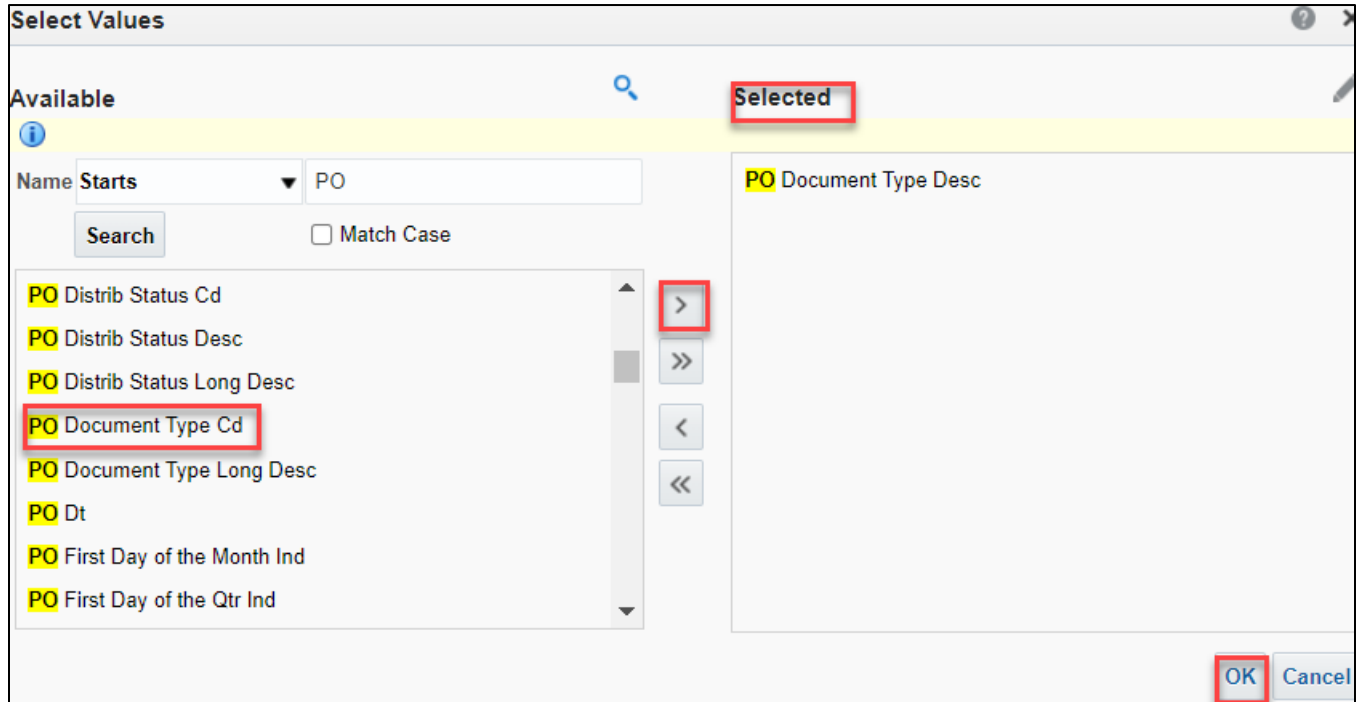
Select Values

Available

Selected

Name Starts PO

Search

Match Case

PO Distrib Status Cd
PO Distrib Status Desc
PO Distrib Status Long Desc
PO Document Type Cd
PO Document Type Long Desc
PO Dt
PO First Day of the Month Ind
PO First Day of the Qtr Ind

PO Document Type Desc

OK Cancel